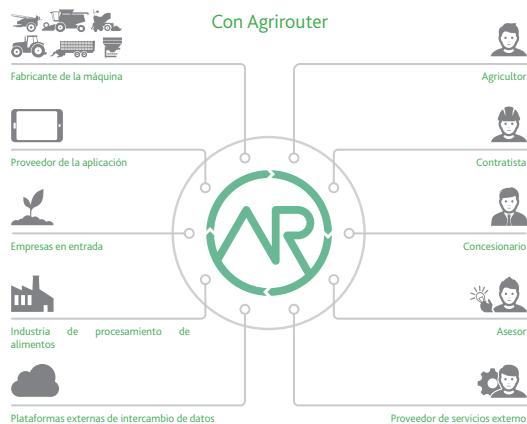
Con Agrirouter

Fabricante de la máquina

Proveedor de la aplicación

Empresas en entrada

Industria de procesamiento de alimentos

Plataformas externas de intercambio de datos

Agricultor

Contratista

Concesionario

Asesor

Proveedor de servicios externo